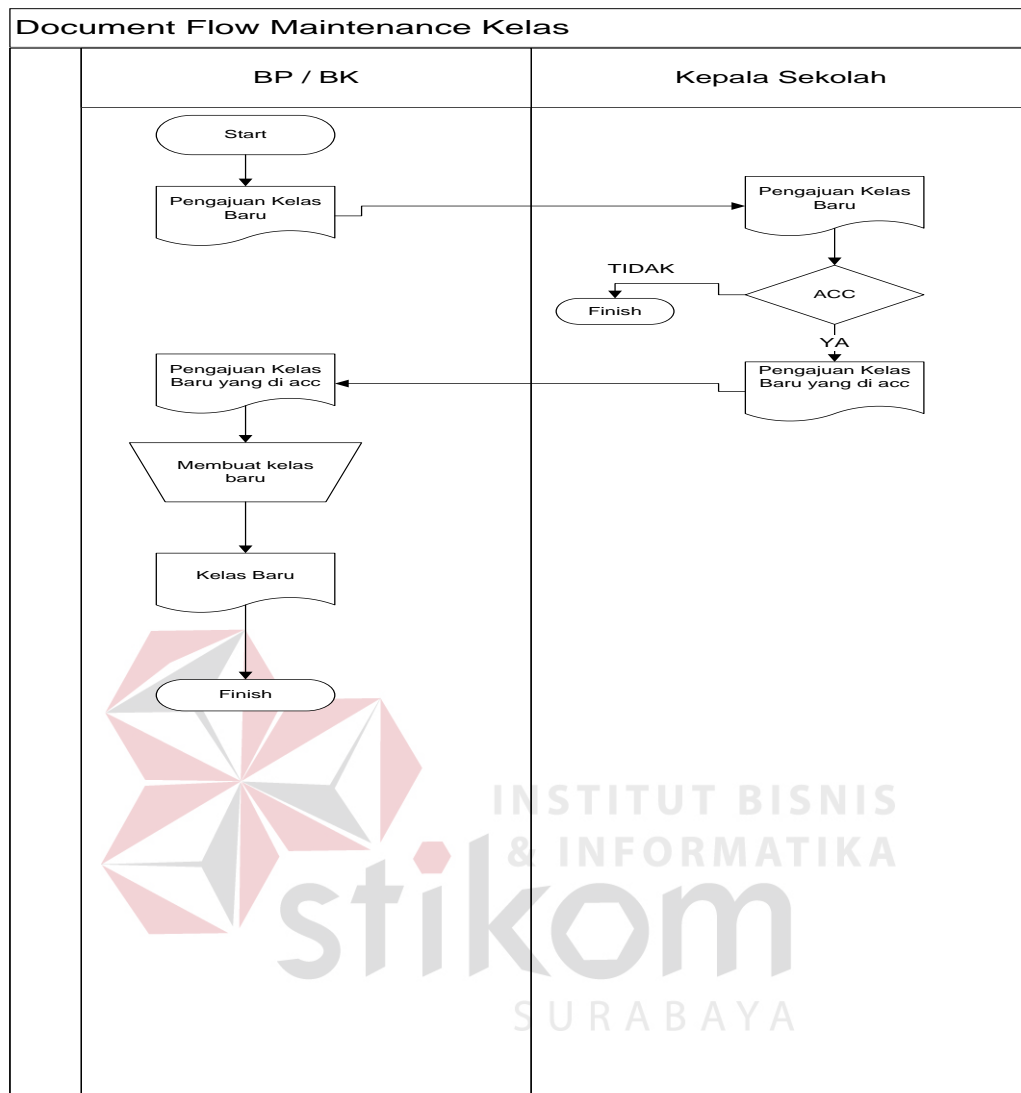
Document Flow Maintenance Kelas

BP / BK

Kepala Sekolah

Start

Pengajuan Kelas Baru

Pengajuan Kelas Baru

TIDAK

ACC

Finish

YA

Pengajuan Kelas Baru yang di acc

Pengajuan Kelas Baru yang di acc

Membuat kelas baru

Kelas Baru

Finish

INSTITUT BISNIS & INFORMATIKA

stikom

SURABAYA